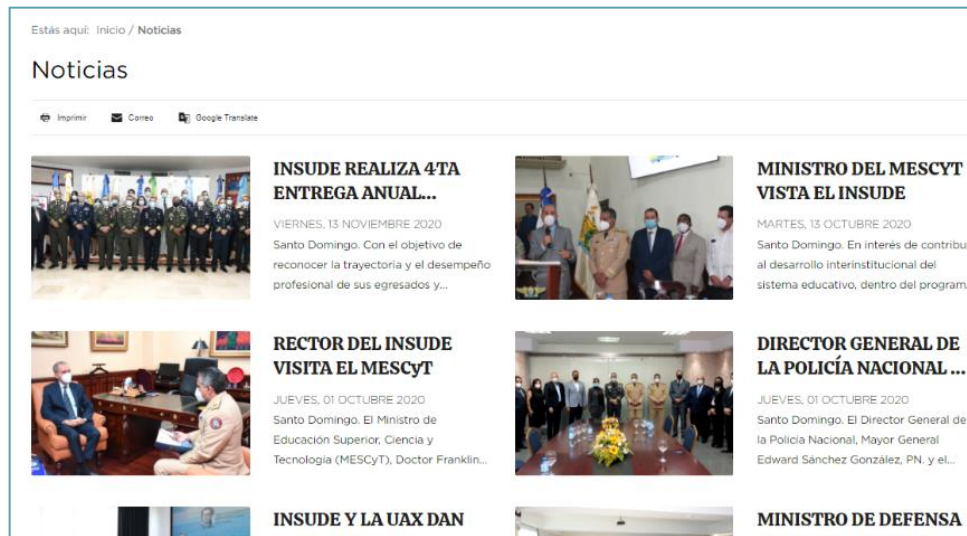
Estás aquí: Inicio / Noticias

Noticias

Imprimir Correo Google Translate

INSUDE REALIZA 4TA ENTREGA ANUAL...

VIERNES, 13 NOVIEMBRE 2020

Santo Domingo. Con el objetivo de reconocer la trayectoria y el desempeño profesional de sus egresados y...

MINISTRO DEL MESCYT VISTA EL INSUDE

MARTES, 13 OCTUBRE 2020

Santo Domingo. En interés de contribu al desarrollo interinstitucional del sistema educativo, dentro del program

RECTOR DEL INSUDE VISITA EL MESCyT

JUEVES, 01 OCTUBRE 2020

Santo Domingo. El Ministro de Educación Superior, Ciencia y Tecnología (MESCyT), Doctor Franklin...

DIRECTOR GENERAL DE LA POLICÍA NACIONAL ...

JUEVES, 01 OCTUBRE 2020

Santo Domingo. El Director General de la Policía Nacional, Mayor General Edward Sánchez González, PN. y el...

INSUDE Y LA UAX DAN

MINISTRO DE DEFENSA